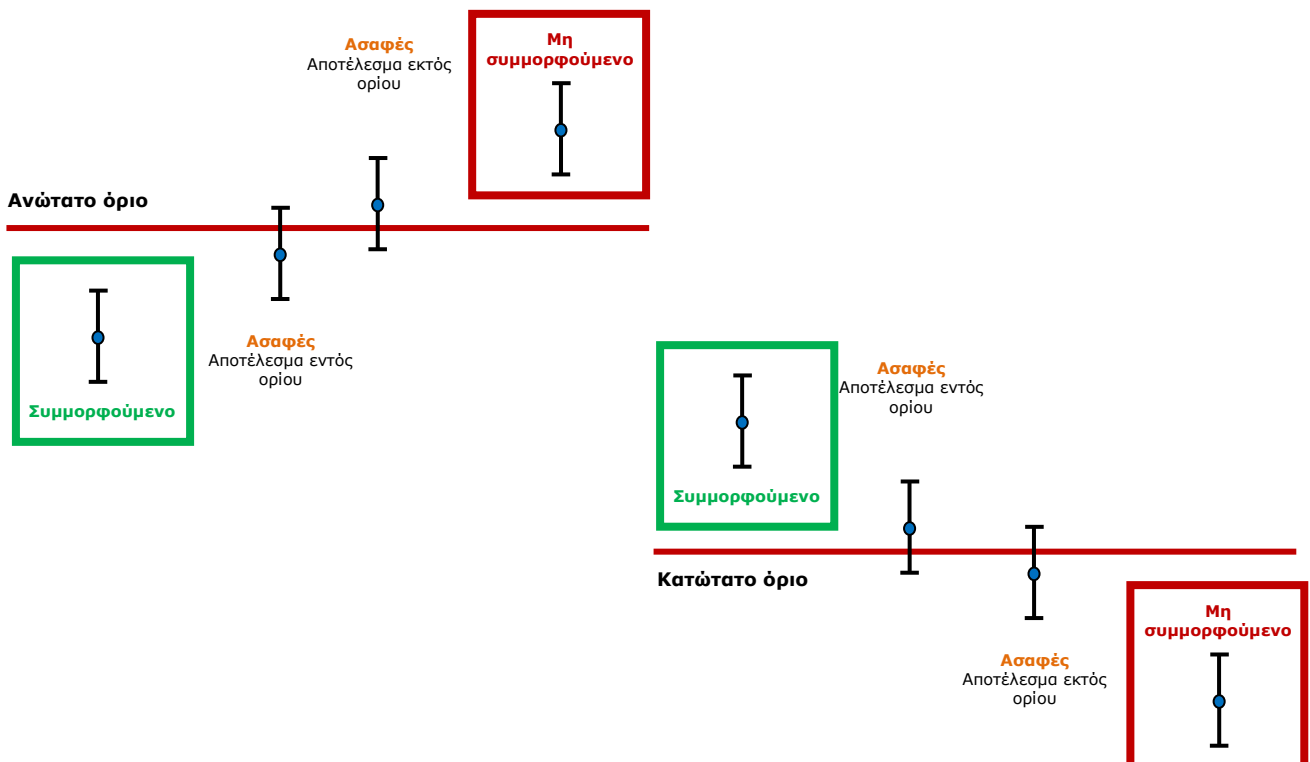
Ασαφές
Αποτέλεσμα εκτός ορίου

Μη συμμορφούμενο

Ανώτατο όριο

Συμμορφούμενο

Ασαφές
Αποτέλεσμα εντός ορίου

Συμμορφούμενο

Ασαφές
Αποτέλεσμα εντός ορίου

Κατώτατο όριο

Ασαφές
Αποτέλεσμα εκτός ορίου

Μη συμμορφούμενο